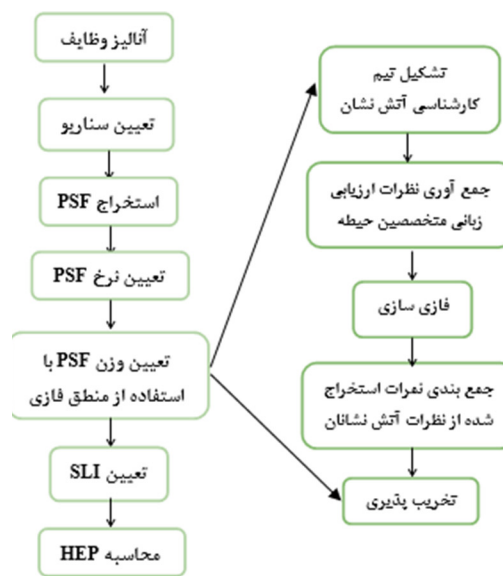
آنالیز وظایف

تعیین سناریو

استخراج PSF

تعیین نرخ PSF

تعیین وزن PSF با استفاده از منطق فازی

تعیین SLI

محاسبه HEP

تشکیل تیم کارشناسی آتش نشان

جمع آوری نظرات ارزیابی زبانی متخصصین حیطه

فازی سازی

جمع بندی نمرات استخراج شده از نظرات آتش نشانان

تخریب پذیری